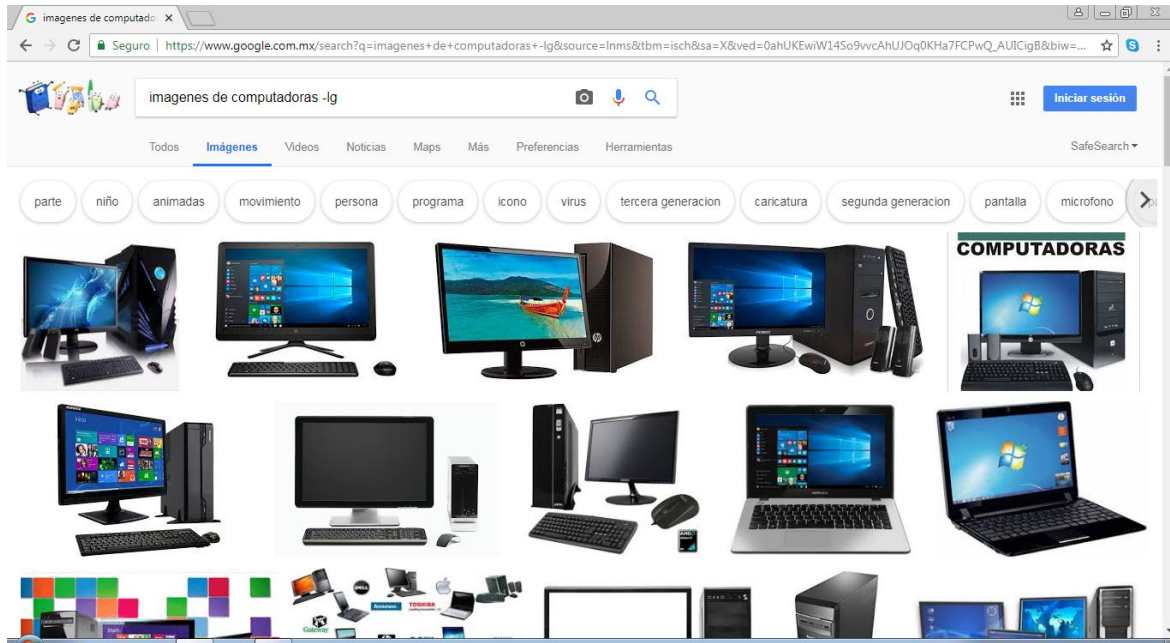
imagenes de computado ×

Seguro | https://www.google.com.mx/search?q=imagenes+de+computadoras+-lg&source=lnms&tbm=isch&sa=X&ved=0ahUKEwiW14So9vvcAhUJOq0KHa7FCPwQ_AUICigB&biw=...

imagenes de computadoras -lg

Iniciar sesión

Todos Imágenes Videos Noticias Maps Más Preferencias Herramientas

SafeSearch

parte niño animadas movimiento persona programa icono virus tercera generacion caricatura segunda generacion pantalla microfono

COMPUTADORAS